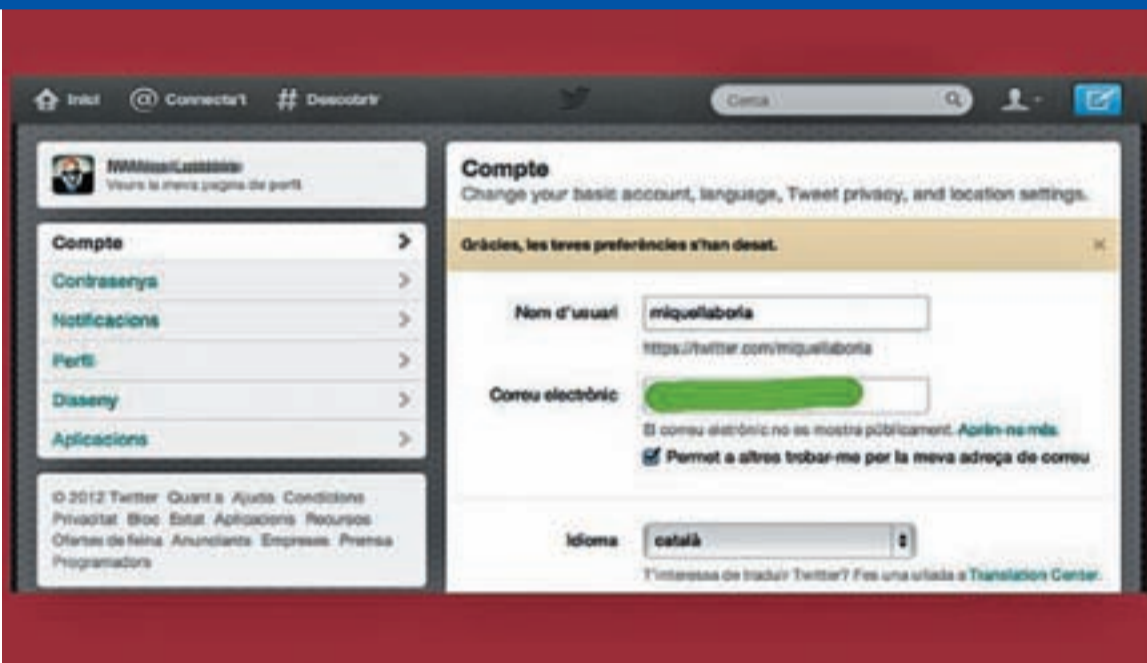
Inici @ Connecta't # Descobrir

Cerca

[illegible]
Veure la meva pàgina de perfil

Compte
Contrasenya
Notificacions
Perfil
Disseny
Aplicacions

© 2012 Twitter Quant a Ajuda Condicions Privacitat Bloc Estat Aplicacions Recursos Ofertes de feina Anunciants Empreses Premsa Programadors

Compte
Change your basic account, language, Tweet privacy, and location settings.

Gràcies, les teves preferències s'han desat.

Nom d'usuari miquellaboria
https://twitter.com/miquellaboria

Correu electrònic
El correu elctrònic no es mostra públicament. Aprèn-ne més.
Permet a altres trobar-me per la meva adreça de correu

Idioma català
T'interessa de traduir Twitter? Fes una ullada a Translation Center.